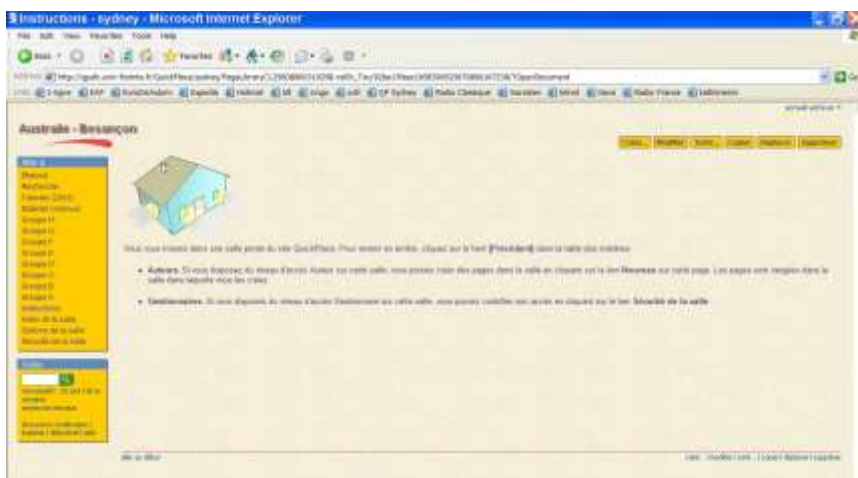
Instructions - sydney - Microsoft Internet Explorer

Australie - Besançon

Vous vous trouvez dans une salle privée du site QuickPlace. Pour revenir en arrière, cliquez sur le lien [Précédent] dans la table des matières

• Auteurs. Si vous disposez du niveau d'accès Auteur sur cette salle, vous pouvez créer des pages dans la salle en cliquant sur le lien Nouveau sur cette page. Les pages sont rangées dans la salle dans laquelle vous les créez.

• Gestionnaires. Si vous disposez du niveau d'accès Gestionnaire sur cette salle, vous pouvez contrôler son accès en cliquant sur le lien Sécurité de la salle.

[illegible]